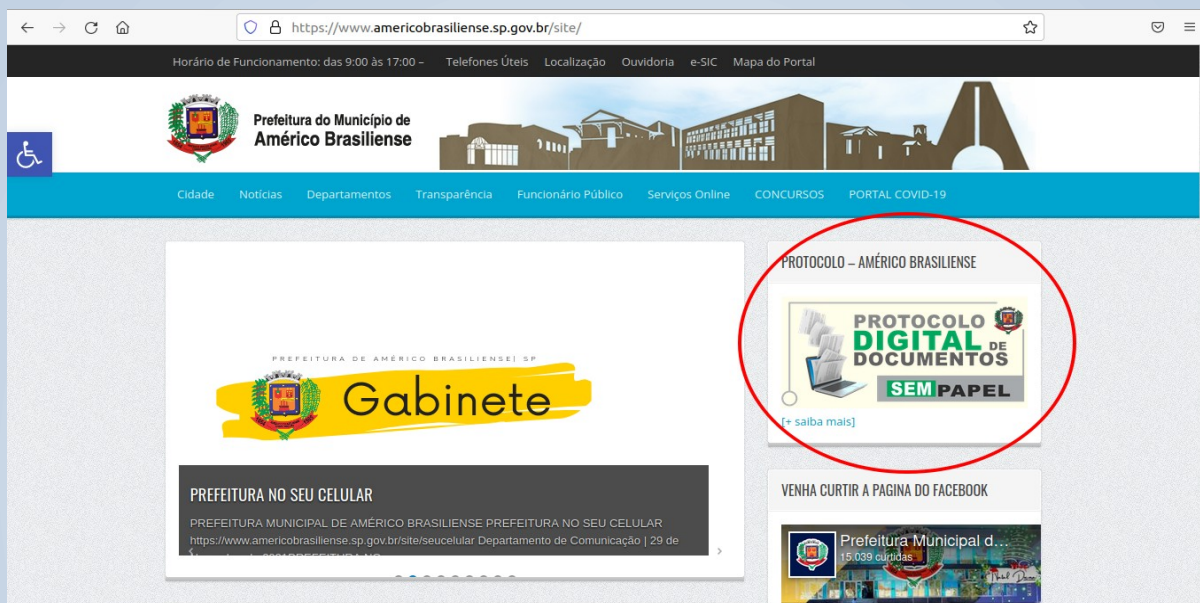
https://www.americobrasiliense.sp.gov.br/site/

Horário de Funcionamento: das 9:00 às 17:00 – Telefones Úteis Localização Ouvidoria e-SIC Mapa do Portal

Prefeitura do Município de Américo Brasiliense

Cidade Notícias Departamentos Transparência Funcionário Público Serviços Online CONCURSOS PORTAL COVID-19

PREFEITURA DE AMÉRICO BRASILIENSE| SP
Gabinete

PREFEITURA NO SEU CELULAR

PREFEITURA MUNICIPAL DE AMÉRICO BRASILIENSE PREFEITURA NO SEU CELULAR https://www.americobrasiliense.sp.gov.br/site/seucelular Departamento de Comunicação | 29 de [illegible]

PROTOCOLO – AMÉRICO BRASILIENSE

PROTOCOLO DIGITAL DE DOCUMENTOS SEM PAPEL

[+ saiba mais]

VENHA CURTIR A PAGINA DO FACEBOOK

Prefeitura Municipal d...
15.039 curtidas